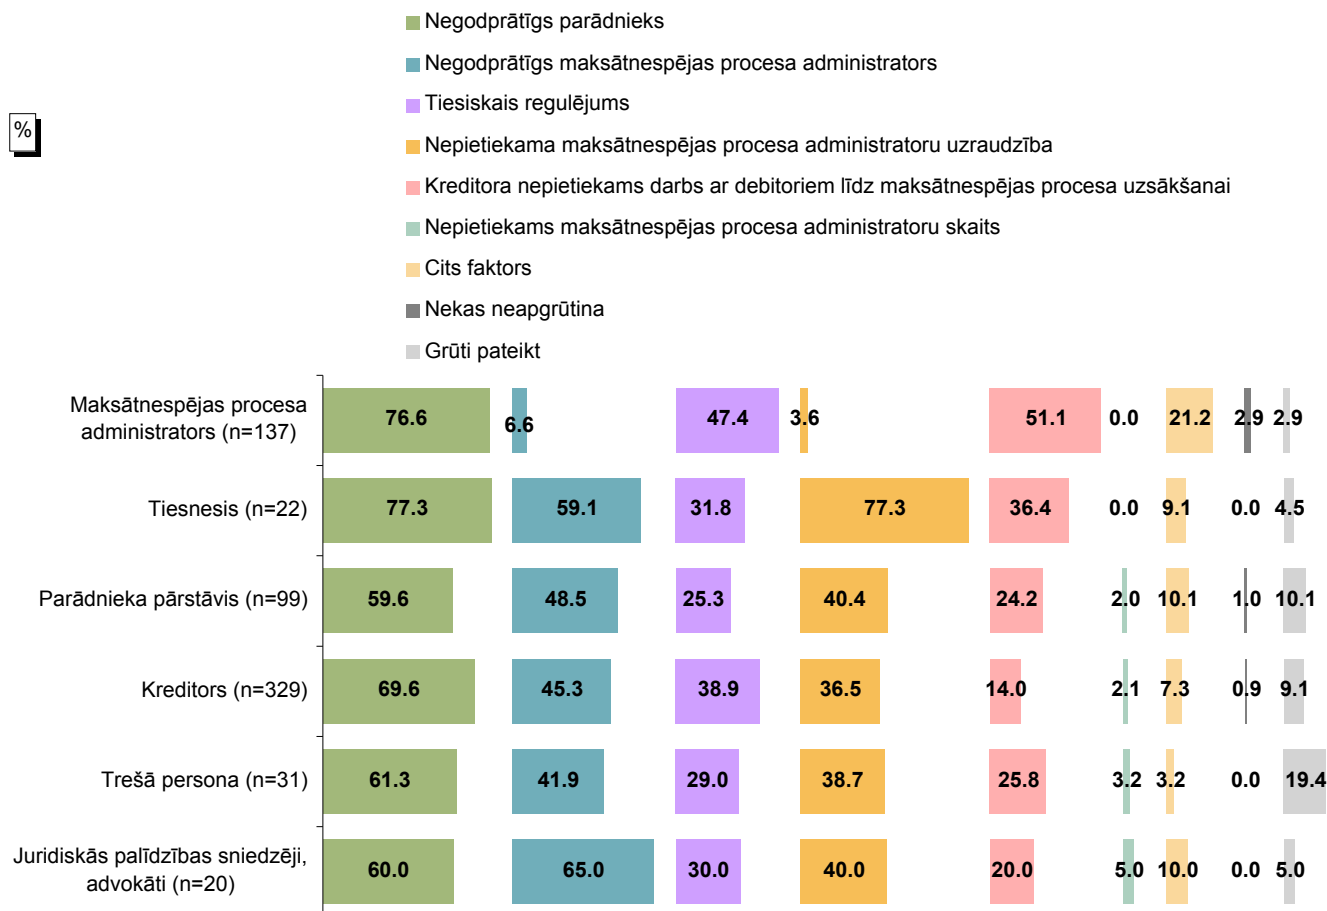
Negodprātīgs parādnieks
Negodprātīgs maksātnespējas procesa administrators
Tiesiskais regulējums
Nepietiekama maksātnespējas procesa administratoru uzraudzība
Kreditora nepietiekams darbs ar debitoriem līdz maksātnespējas procesa uzsākšanai
Nepietiekams maksātnespējas procesa administratoru skaits
Cits faktors
Nekas neapgrūtina
Grūti pateikt

%

| | | | | | | | | | |
|---|---|---|---|---|---|---|---|---|---|
| Maksātnespējas procesa administrators (n=137) | 76.6 | 6.6 | 47.4 | 3.6 | 51.1 | 0.0 | 21.2 | 2.9 | 2.9 |
| Tiesnesis (n=22) | 77.3 | 59.1 | 31.8 | 77.3 | 36.4 | 0.0 | 9.1 | 0.0 | 4.5 |
| Parādnieka pārstāvis (n=99) | 59.6 | 48.5 | 25.3 | 40.4 | 24.2 | 2.0 | 10.1 | 1.0 | 10.1 |
| Kreditors (n=329) | 69.6 | 45.3 | 38.9 | 36.5 | 14.0 | 2.1 | 7.3 | 0.9 | 9.1 |
| Trešā persona (n=31) | 61.3 | 41.9 | 29.0 | 38.7 | 25.8 | 3.2 | 3.2 | 0.0 | 19.4 |
| Juridiskās palīdzības sniedzēji, advokāti (n=20) | 60.0 | 65.0 | 30.0 | 40.0 | 20.0 | 5.0 | 10.0 | 0.0 | 5.0 |